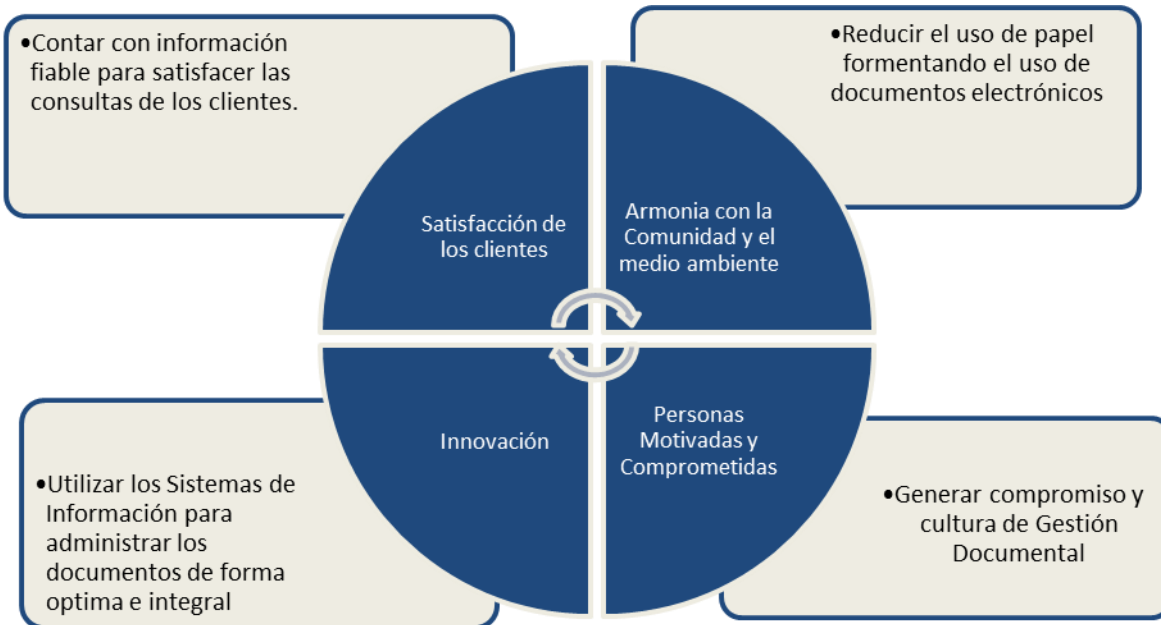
•Contar con información fiable para satisfacer las consultas de los clientes.

•Reducir el uso de papel formentando el uso de documentos electrónicos

Satisfacción de los clientes

Armonia con la Comunidad y el medio ambiente

Innovación

Personas Motivadas y Comprometidas

•Utilizar los Sistemas de Información para administrar los documentos de forma optima e integral

•Generar compromiso y cultura de Gestión Documental